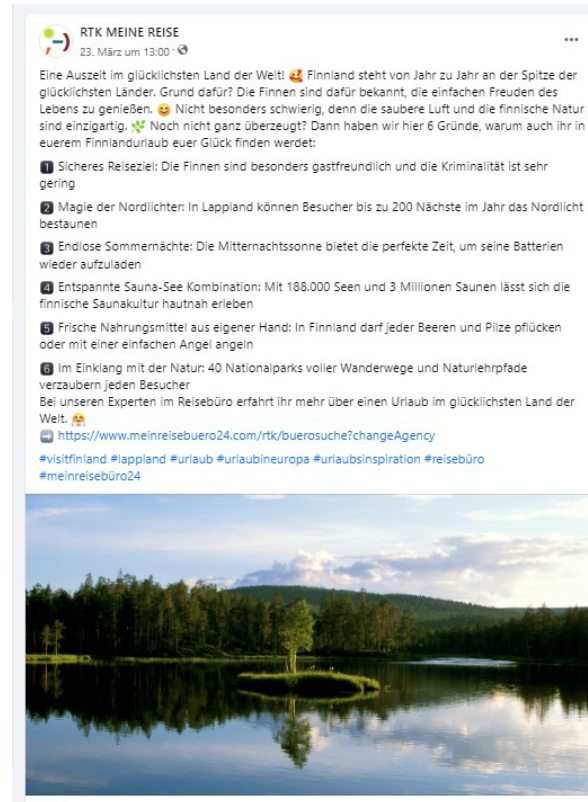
RTK MEINE REISE
23. März um 13:00 · 

...

Eine Auszeit im glücklichsten Land der Welt! 🥰 Finnland steht von Jahr zu Jahr an der Spitze der glücklichsten Länder. Grund dafür? Die Finnen sind dafür bekannt, die einfachen Freuden des Lebens zu genießen. 😊 Nicht besonders schwierig, denn die saubere Luft und die finnische Natur sind einzigartig. 🌿 Noch nicht ganz überzeugt? Dann haben wir hier 6 Gründe, warum auch ihr in euerem Finnlandurlaub euer Glück finden werdet:

1 Sicheres Reiseziel: Die Finnen sind besonders gastfreundlich und die Kriminalität ist sehr gering

2 Magie der Nordlichter: In Lappland können Besucher bis zu 200 Nächste im Jahr das Nordlicht bestaunen

3 Endlose Sommernächte: Die Mitternachtssonne bietet die perfekte Zeit, um seine Batterien wieder aufzuladen

4 Entspannte Sauna-See Kombination: Mit 188.000 Seen und 3 Millionen Saunen lässt sich die finnische Saunakultur hautnah erleben

5 Frische Nahrungsmittel aus eigener Hand: In Finnland darf jeder Beeren und Pilze pflücken oder mit einer einfachen Angel angeln

6 Im Einklang mit der Natur: 40 Nationalparks voller Wanderwege und Naturlehrpfade verzaubern jeden Besucher
Bei unseren Experten im Reisebüro erfahrt ihr mehr über einen Urlaub im glücklichsten Land der Welt. 🤗
➡️ https://www.meinreisebuero24.com/rtk/buerosuche?changeAgency

#visitfinland #lappland #urlaub #urlaubineuropa #urlaubsinspiration #reisebüro #meinreisebüro24